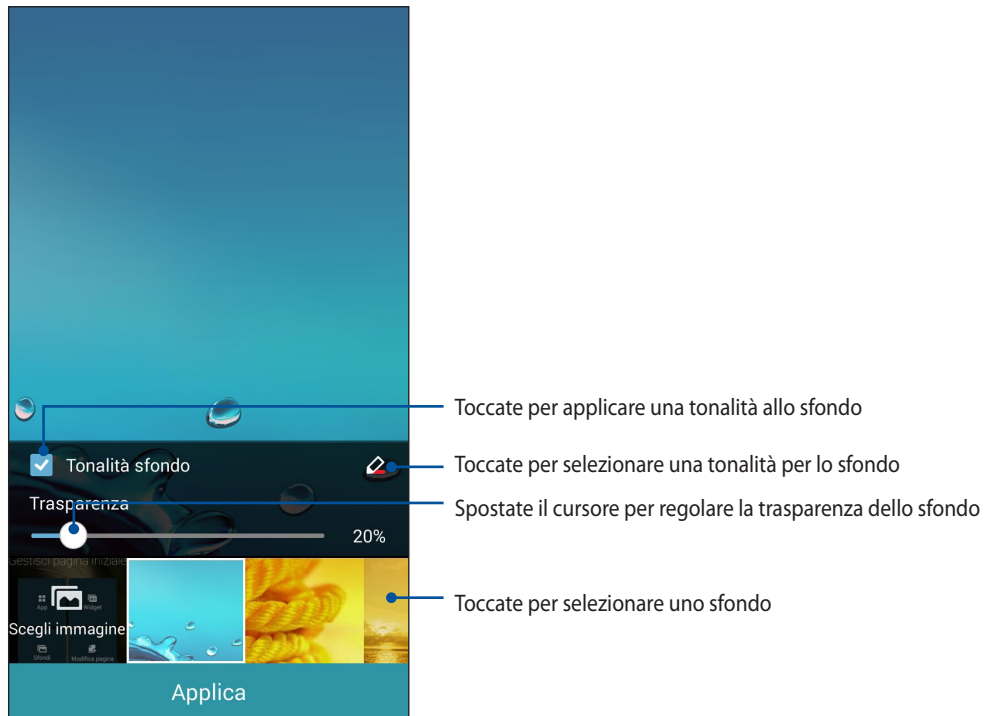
Tonalità sfondo

Trasparenza

20%

Gestisci pagina iniziale

App

Widget

Scegli immagine

Sfondi

Modifica pagina

Applica

Toccate per applicare una tonalità allo sfondo

Toccate per selezionare una tonalità per lo sfondo

Spostate il cursore per regolare la trasparenza dello sfondo

Toccate per selezionare uno sfondo